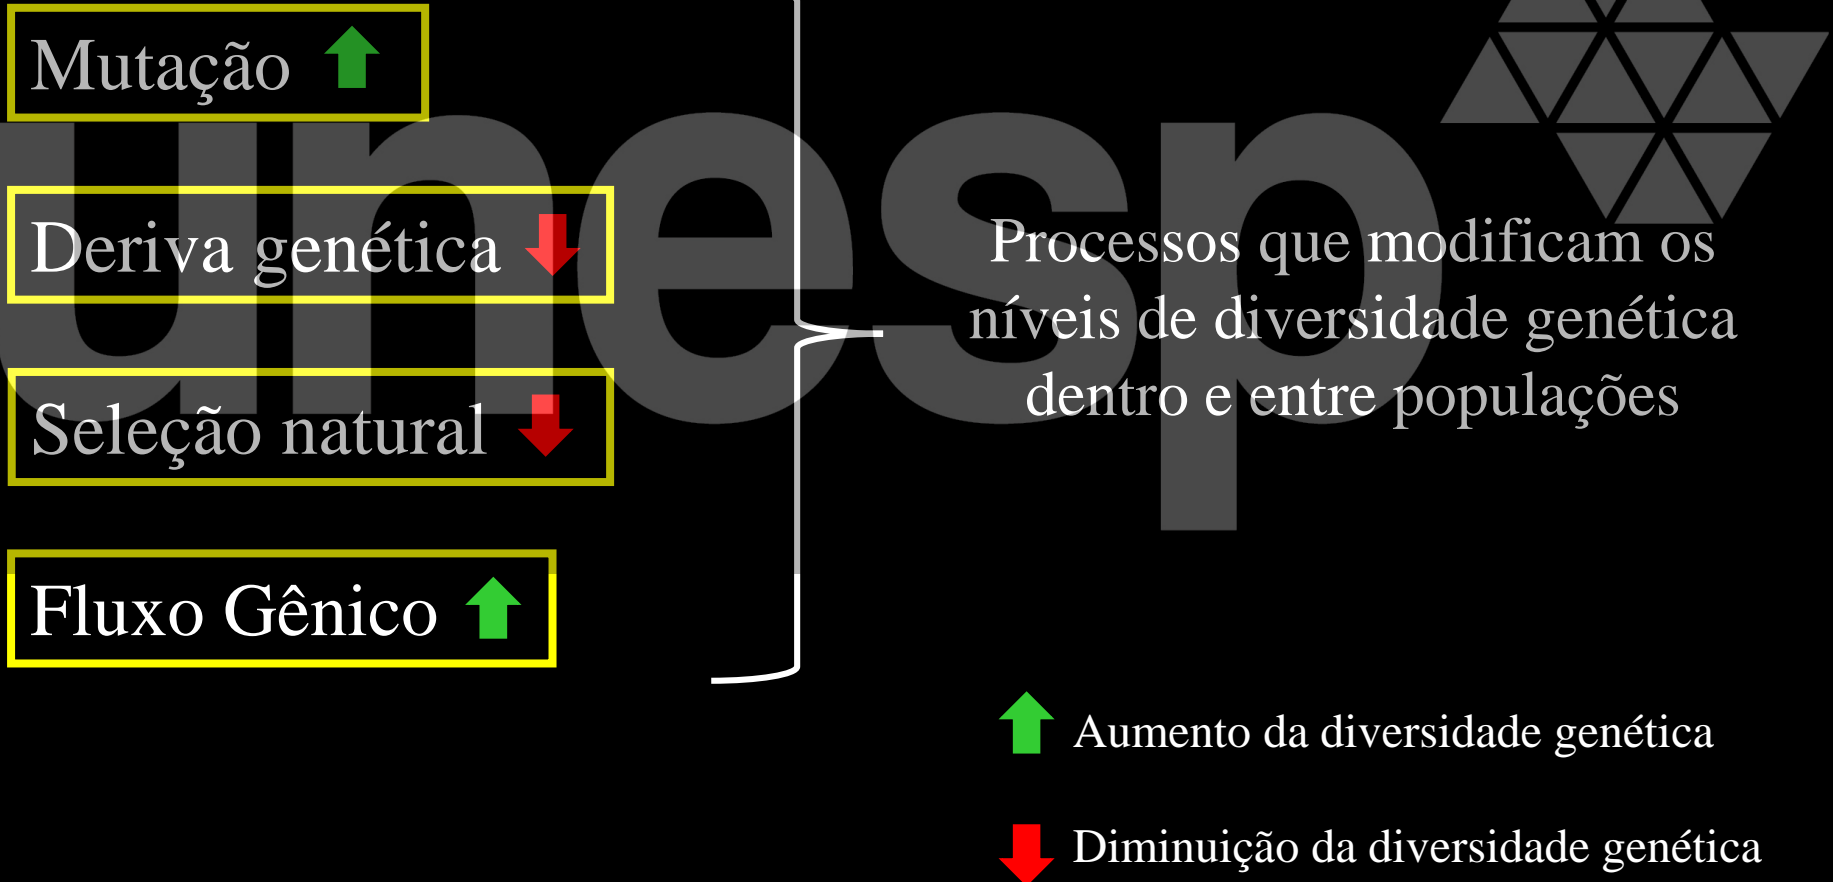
Mutação

Deriva genética

Seleção natural

Fluxo Gênico

unesp

Processos que modificam os níveis de diversidade genética dentro e entre populações

Aumento da diversidade genética

Diminuição da diversidade genética